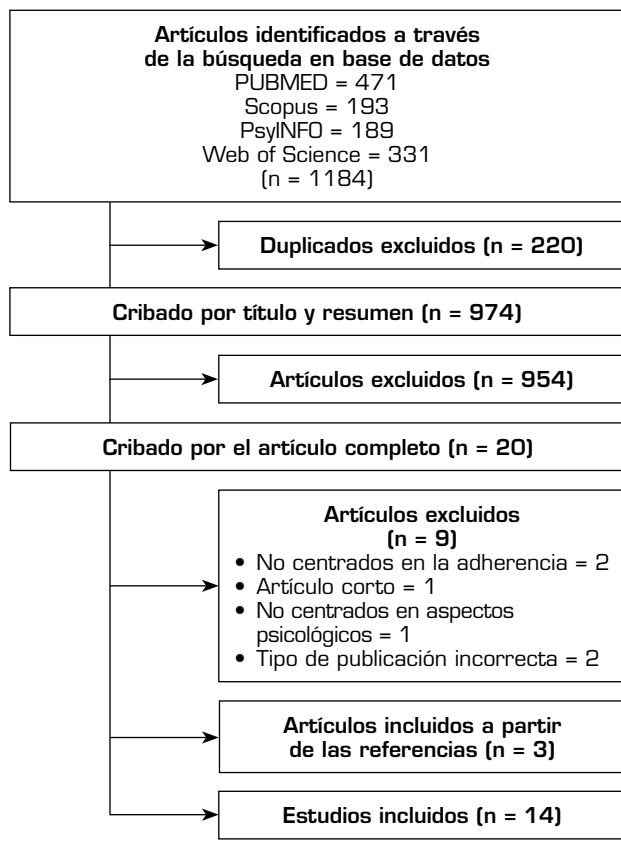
Artículos identificados a través de la búsqueda en base de datos
PUBMED = 471
Scopus = 193
PsylNFO = 189
Web of Science = 331
(n = 1184)

Duplicados excluidos (n = 220)

Cribado por título y resumen (n = 974)

Artículos excluidos (n = 954)

Cribado por el artículo completo (n = 20)

Artículos excluidos
(n = 9)
• No centrados en la adherencia = 2
• Artículo corto = 1
• No centrados en aspectos psicológicos = 1
• Tipo de publicación incorrecta = 2

Artículos incluidos a partir de las referencias (n = 3)

Estudios incluidos (n = 14)